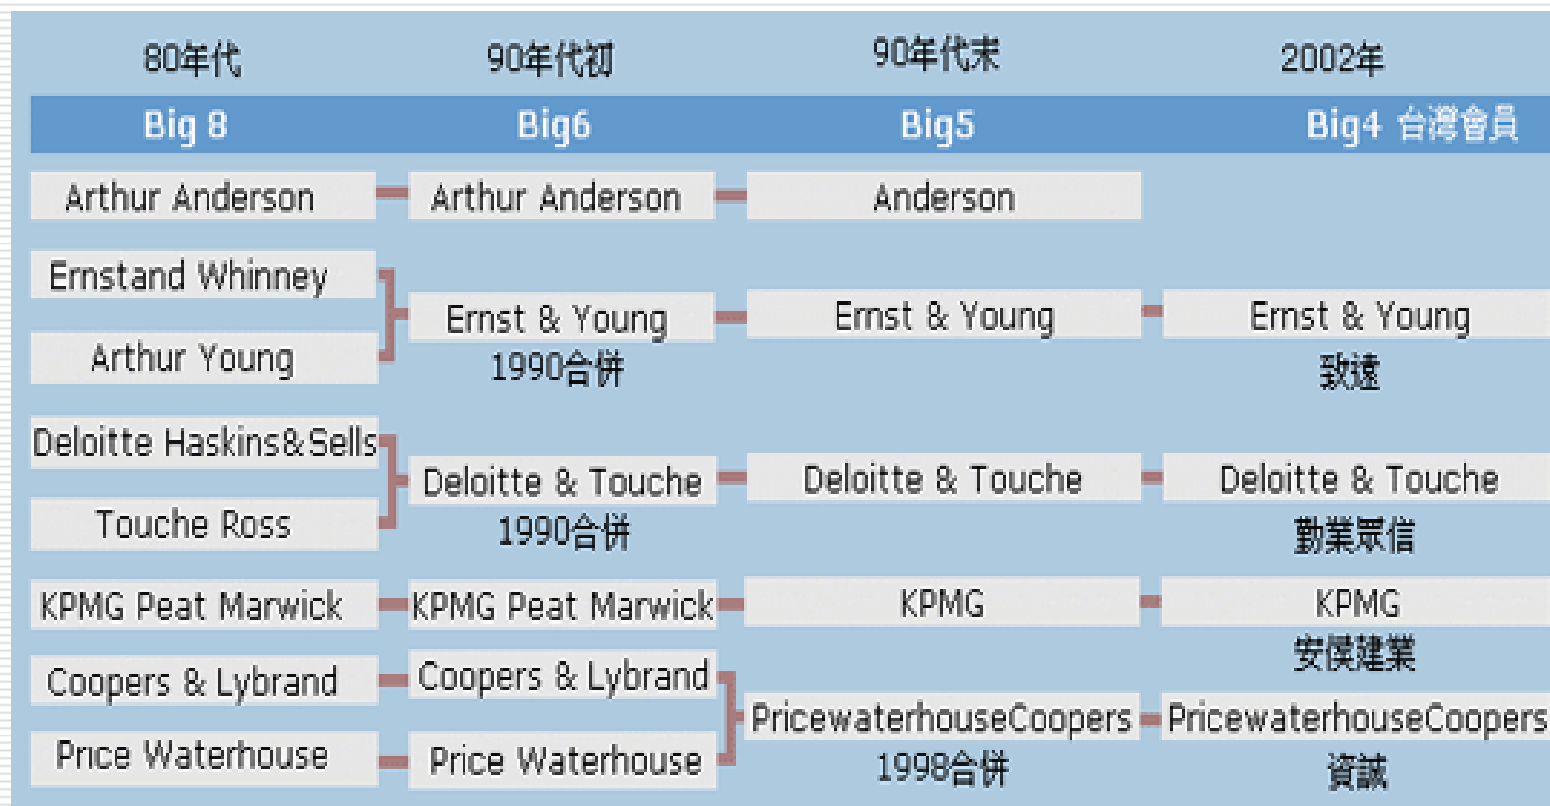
| 80年代 | 90年代初 | 90年代末 | 2002年 |
|---|---|---|---|
| Big 8 | Big6 | Big5 | Big4 台灣會員 |
| Arthur Anderson | Arthur Anderson | Anderson | |
| Ernstand Whinney | Ernst & Young 1990合併 | Ernst & Young | Ernst & Young 致遠 |
| Arthur Young | | | |
| Deloitte Haskins&Sells | Deloitte & Touche 1990合併 | Deloitte & Touche | Deloitte & Touche 勤業眾信 |
| Touche Ross | | | |
| KPMG Peat Marwick | KPMG Peat Marwick | KPMG | KPMG 安侯建業 |
| Coopers & Lybrand | Coopers & Lybrand | PricewaterhouseCoopers 1998合併 | PricewaterhouseCoopers 資誠 |
| Price Waterhouse | Price Waterhouse | | |